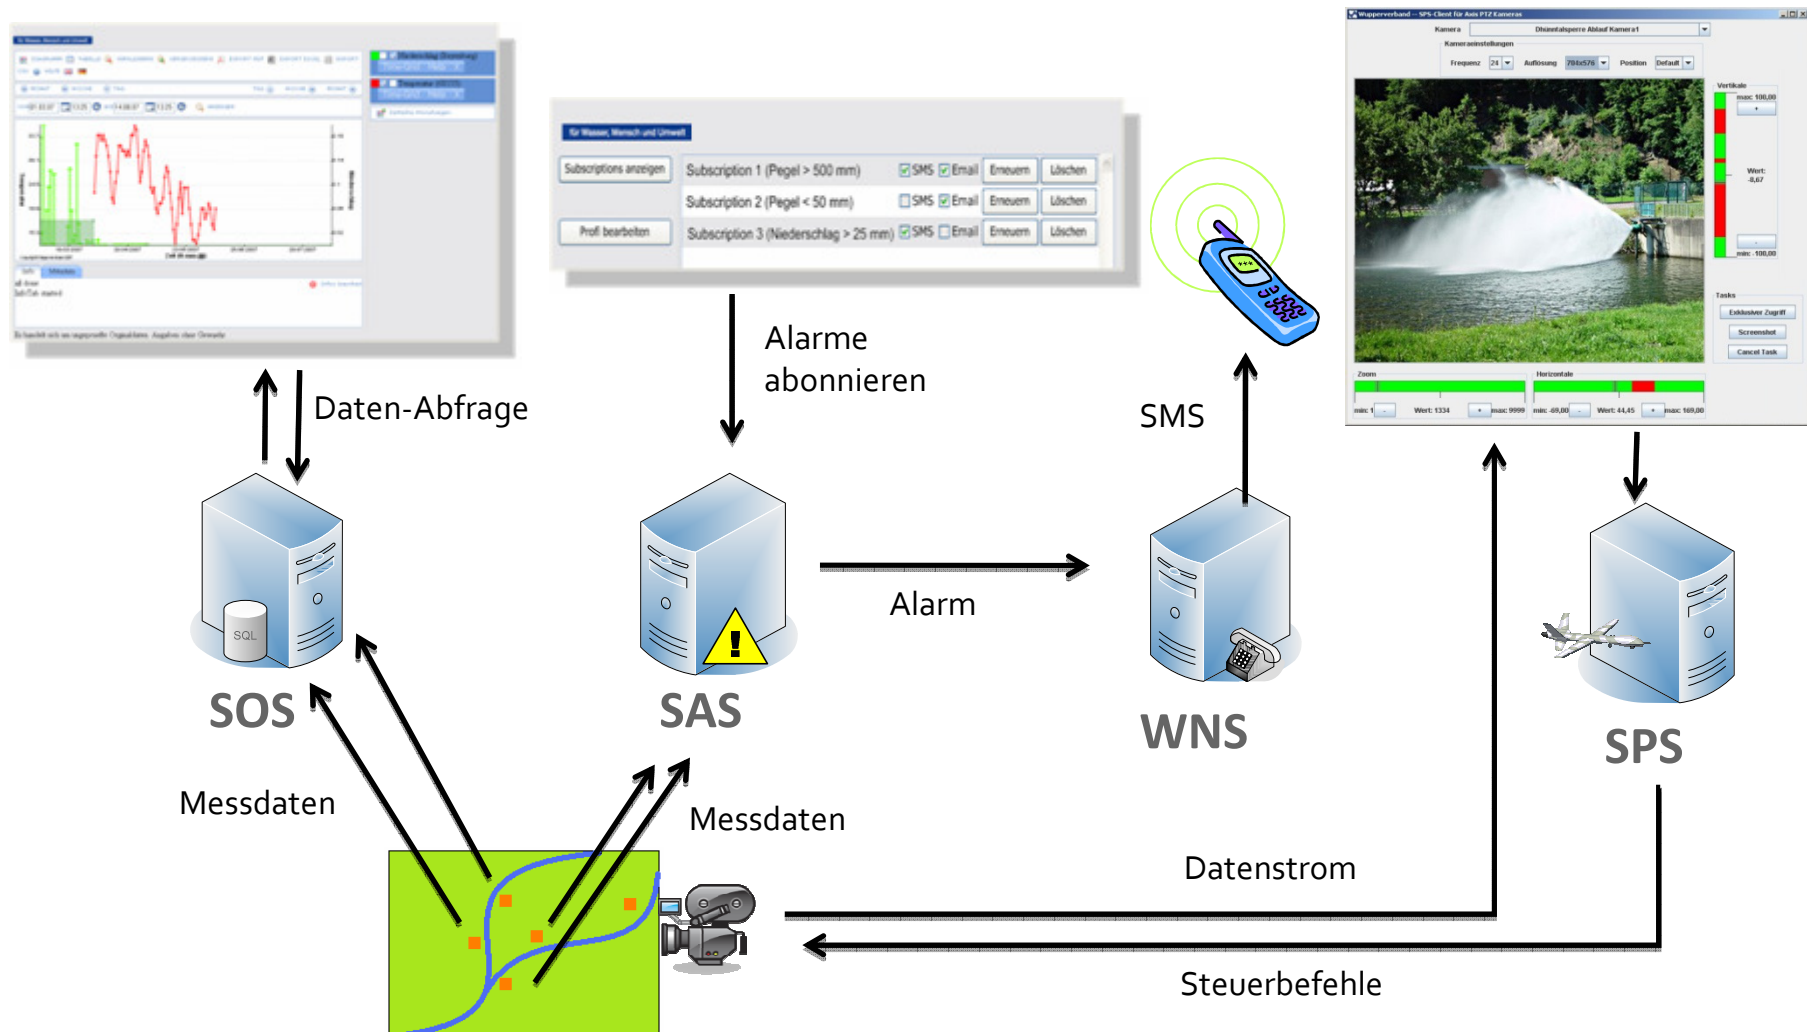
für Wasser, Mensch und Umwelt

Subscriptions anzeigen

Profil bearbeiten

Subscription 1 (Pegel > 500 mm) SMS Email Erneuern Löschen

Subscription 2 (Pegel < 50 mm) SMS Email Erneuern Löschen

Subscription 3 (Niederschlag > 25 mm) SMS Email Erneuern Löschen

Wupperverband – SPS-Client für Axis PTZ Kameras

Kamera Dhünntalsperre Ablauf Kamera1

Kameraeinstellungen

Frequenz 24 Auflösung 704x576 Position Default

Vertikale

max: 100,00

Wert: -8,67

min: -100,00

Tasks

Exklusiver Zugriff

Screenshot

Cancel Task

Zoom

Horizontale

min: 1 Wert: 1334 max: 9999 min: -69,00 Wert: 44,45 max: 169,00

Daten-Abfrage

Alarme abonnieren

SMS

SQL

SOS

SAS

Alarm

WNS

SPS

Messdaten

Messdaten

Datenstrom

Steuerbefehle